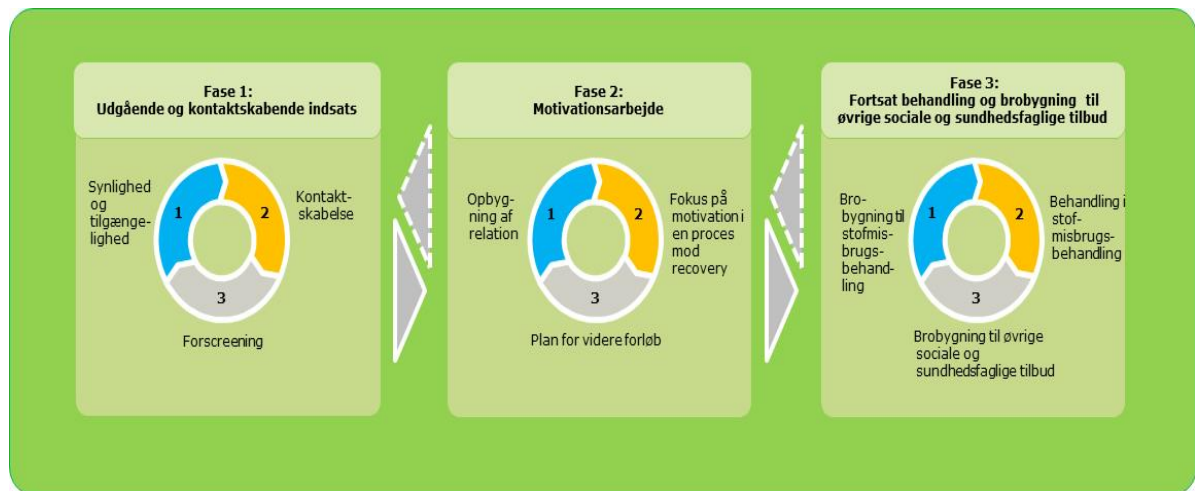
Fase 1:
Udgående og kontaktskabende indsats

Synlighed og tilgængelighed

1

2

Kontaktskabelse

3

Forscreening

Fase 2:
Motivationsarbejde

Opbygning af relation

1

2

Fokus på motivation i en proces mod recovery

3

Plan for videre forløb

Fase 3:
Fortsat behandling og brobygning til øvrige sociale og sundhedsfaglige tilbud

Brobygning til stofmisbrugsbehandling

1

2

Behandling i stofmisbrugsbehandling

3

Brobygning til øvrige sociale og sundhedsfaglige tilbud